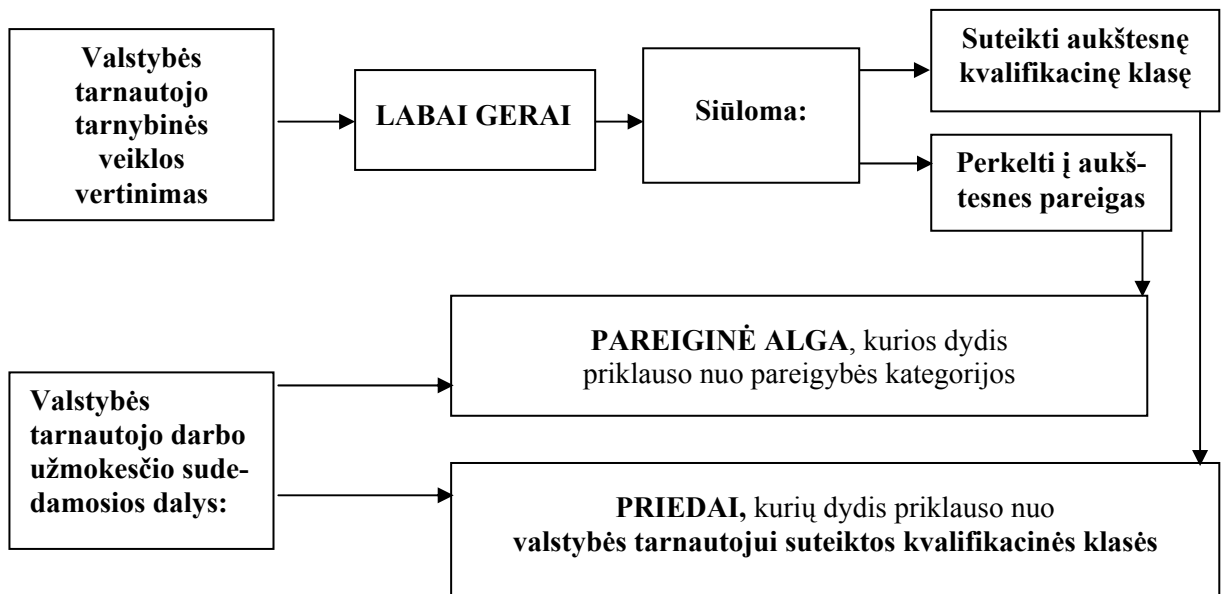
Valstybės tarnautojo tarnybinės veiklos vertinimas

LABAI GERAI

Siūloma:

Suteikti aukštesnę kvalifikacinę klasę

Perkelti į aukštesnes pareigas

**PAREIGINĖ ALGA**, kurios dydis priklauso nuo pareigybės kategorijos

Valstybės tarnautojo darbo užmokesčio sudedamosios dalys:

**PRIEDAI,** kurių dydis priklauso nuo **valstybės tarnautojui suteiktos kvalifikacinės klasės**